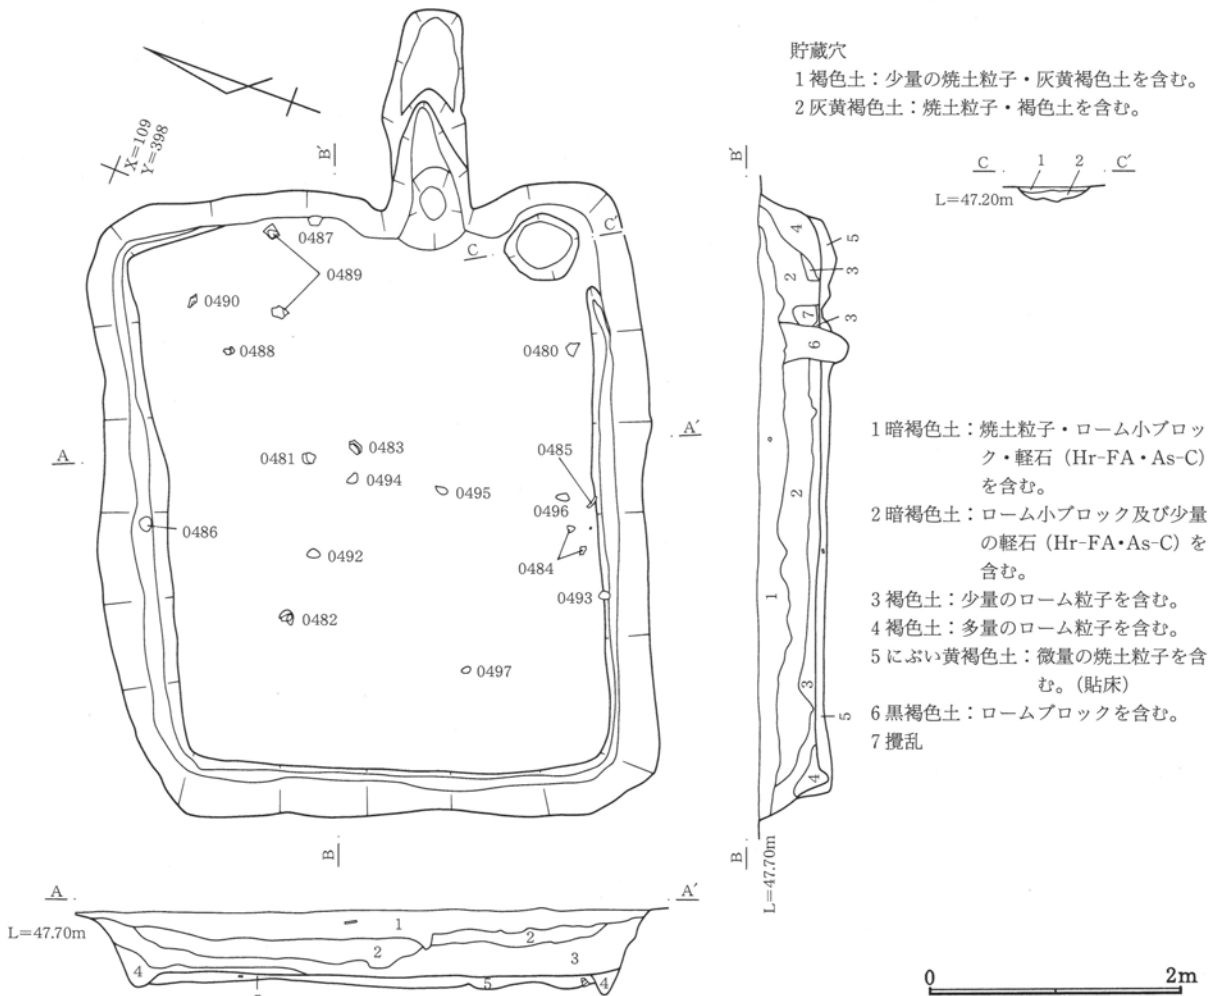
X=109
Y=398

B′

貯蔵穴
1 褐色土：少量の焼土粒子・灰黄褐色土を含む。
2 灰黄褐色土：焼土粒子・褐色土を含む。

C 1 2 C′
L=47.20m

B′

0487
0489
C C′
0490
0488
0480
A A′
0481 0483
0494
0495
0485
0496
0486
0492
0484
0493
0482
0497

B

4 5
3
2
3
7
3
6
2
1
3
5
4

B
L=47.70m

1 暗褐色土：焼土粒子・ローム小ブロック・軽石（Hr-FA・As-C）を含む。
2 暗褐色土：ローム小ブロック及び少量の軽石（Hr-FA・As-C）を含む。
3 褐色土：少量のローム粒子を含む。
4 褐色土：多量のローム粒子を含む。
5 にぶい黄褐色土：微量の焼土粒子を含む。（貼床）
6 黒褐色土：ロームブロックを含む。
7 攪乱

A A′
L=47.70m
1
2
2
3
4
5
4

0 2m